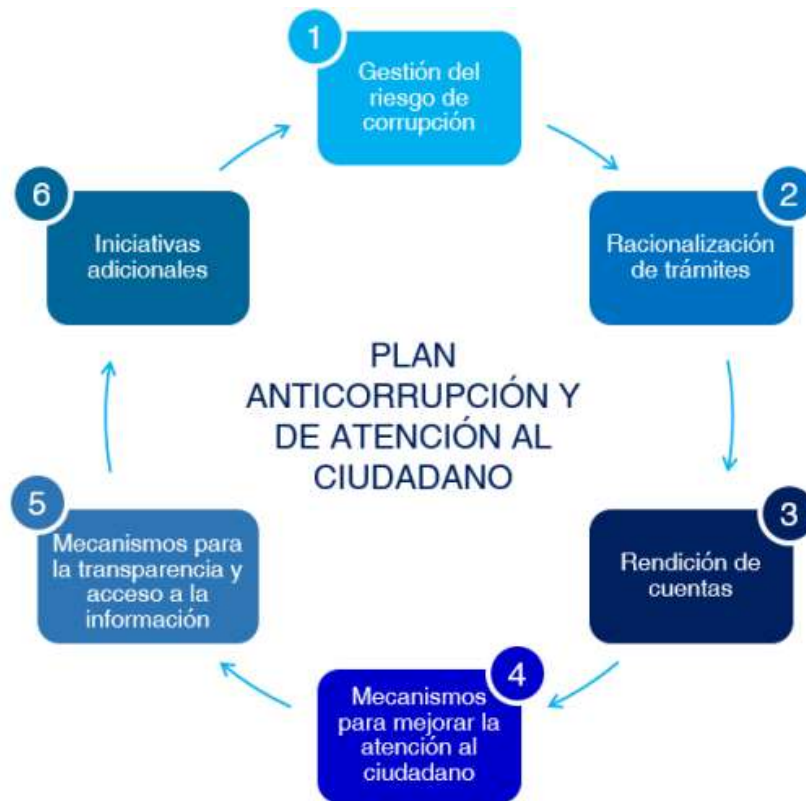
1
Gestión del riesgo de corrupción

2
Racionalización de trámites

3
Rendición de cuentas

4
Mecanismos para mejorar la atención al ciudadano

5
Mecanismos para la transparencia y acceso a la información

6
Iniciativas adicionales

PLAN ANTICORRUPCIÓN Y DE ATENCIÓN AL CIUDADANO